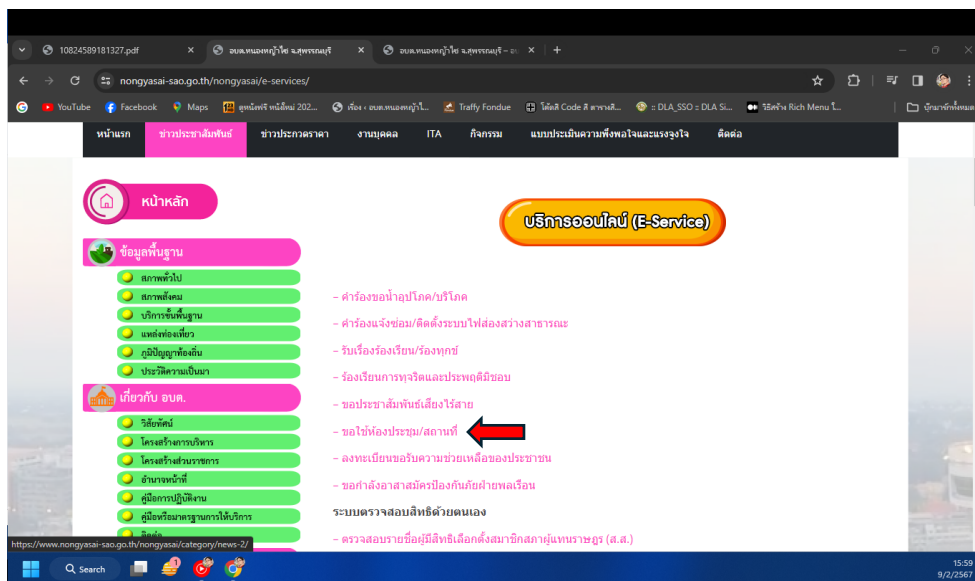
10824589181327.pdf
อบต.หนองหญ้าไซ จ.สุพรรณบุรี
อบต.หนองหญ้าไซ จ.สุพรรณบุรี – อบ
nongyasai-sao.go.th/nongyasai/e-services/
YouTube Facebook Maps ลูกน้อยดี หนังสือ 202... เรื่อง ‹ อบต.หนองหญ้าไ... Traffy Fondue โค้ดสี Code สี ตารางสี... :: DLA_SSO :: DLA Si... วิธีสร้าง Rich Menu ใ... บุ๊กมาร์กทั้งหมด

หน้าแรก | ข่าวประชาสัมพันธ์ | ข่าวประกวดราคา | งานบุคคล | ITA | กิจกรรม | แบบประเมินความพึงพอใจและแรงจูงใจ | ติดต่อ

หน้าหลัก

ข้อมูลพื้นฐาน
สภาพทั่วไป
สภาพสังคม
บริการขั้นพื้นฐาน
แหล่งท่องเที่ยว
ภูมิปัญญาท้องถิ่น
ประวัติความเป็นมา

เกี่ยวกับ อบต.
วิสัยทัศน์
โครงสร้างการบริหาร
โครงสร้างส่วนราชการ
อำนาจหน้าที่
คู่มือการปฏิบัติงาน
คู่มือหรือมาตรฐานการให้บริการ
ติดต่อ

บริการออนไลน์ (E-Service)

- คำร้องขอน้ำอุปโภค/บริโภค
- คำร้องแจ้งซ่อม/ติดตั้งระบบไฟส่องสว่างสาธารณะ
- รับเรื่องร้องเรียน/ร้องทุกข์
- ร้องเรียนการทุจริตและประพฤติมิชอบ
- ขอประชาสัมพันธ์เสียงไร้สาย
- ขอใช้ห้องประชุม/สถานที่
- ลงทะเบียนขอรับความช่วยเหลือของประชาชน
- ขอกำลังอาสาสมัครป้องกันภัยฝ่ายพลเรือน

ระบบตรวจสอบสิทธิด้วยตนเอง

- ตรวจสอบรายชื่อผู้มีสิทธิเลือกตั้งสมาชิกสภาผู้แทนราษฎร (ส.ส.)

https://www.nongyasai-sao.go.th/nongyasai/category/news-2/
Search
15:59
9/2/2567